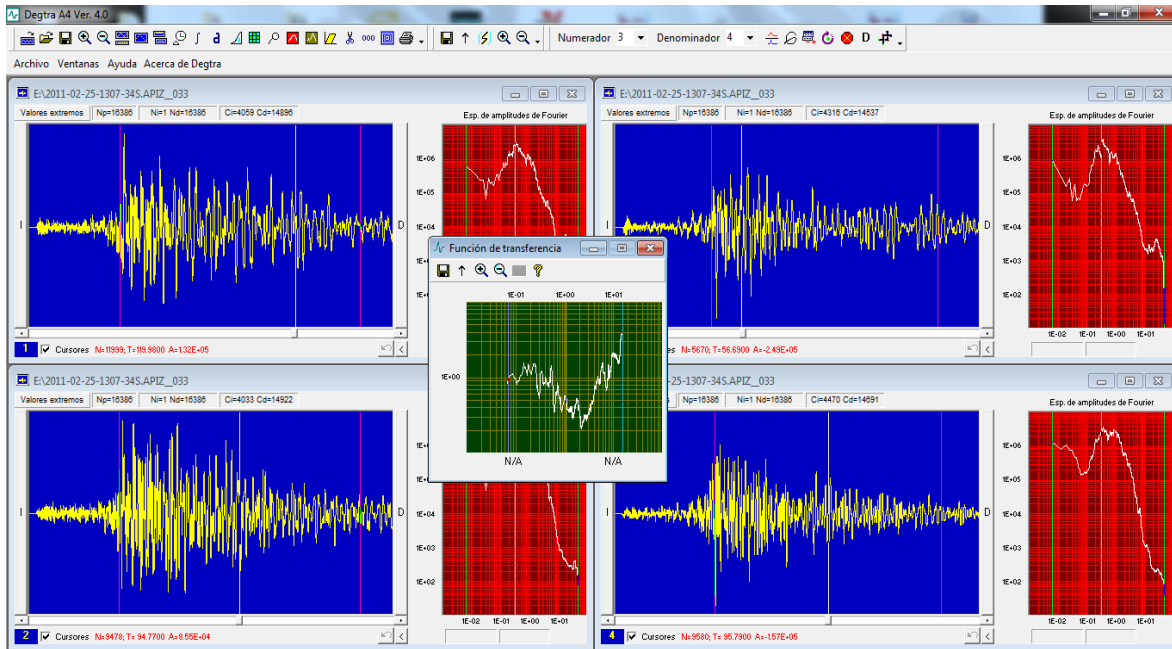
Degtra A4 Ver. 4.0

Numerador 3 Denominador 4 D

Archivo Ventanas Ayuda Acerca de Degtra

E:\2011-02-25-1307-34S.APIZ__033
Valores extremos | Np=16386 | Ni=1 Nd=16386 | Ci=4059 Cd=14896
Esp. de amplitudes de Fourier
I D
1E+06
1E+05
1E+04
1 Cursores N=11999; T=119.9800 A=1.32E+05

E:\2011-02-25-1307-34S.APIZ__033
Valores extremos | Np=16386 | Ni=1 Nd=16386 | Ci=4316 Cd=14537
Esp. de amplitudes de Fourier
I D
1E+06
1E+05
1E+04
1E+03
1E+02
1E-02 1E-01 1E+00 1E+01
N=5670; T=56.6900 A=-2.49E+05

Función de transferencia
1E-01 1E+00 1E+01
1E+00
N/A N/A

E:\2011-02-25-1307-34S.APIZ__033
Valores extremos | Np=16386 | Ni=1 Nd=16386 | Ci=4033 Cd=14922
I D
1E+04
1E+03
1E+02
1E-02 1E-01 1E+00 1E+01
2 Cursores N=9478; T=94.7700 A=8.55E+04

-25-1307-34S.APIZ__033
Np=16386 | Ni=1 Nd=16386 | Ci=4470 Cd=14691
Esp. de amplitudes de Fourier
D
1E+06
1E+05
1E+04
1E+03
1E+02
1E-02 1E-01 1E+00 1E+01
4 Cursores N=9580; T=95.7900 A=-1.57E+05